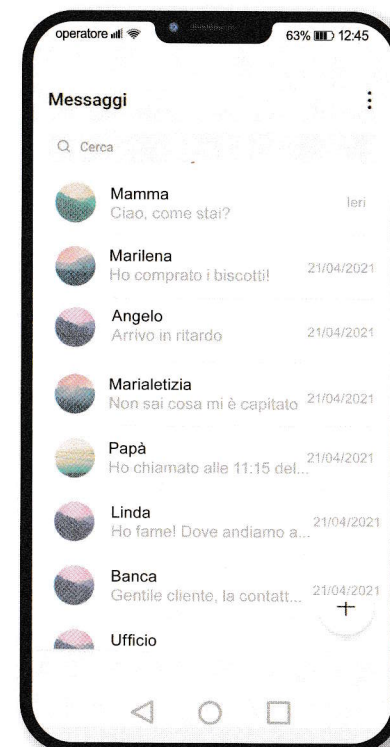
operatore 63% 12:45

Messaggi

Cerca

Mamma
Ciao, come stai?
Ieri

Marilena
Ho comprato i biscotti!
21/04/2021

Angelo
Arrivo in ritardo
21/04/2021

Marialetizia
Non sai cosa mi è capitato
21/04/2021

Papà
Ho chiamato alle 11:15 del...
21/04/2021

Linda
Ho fame! Dove andiamo a...
21/04/2021

Banca
Gentile cliente, la contatt...
21/04/2021

Ufficio

+